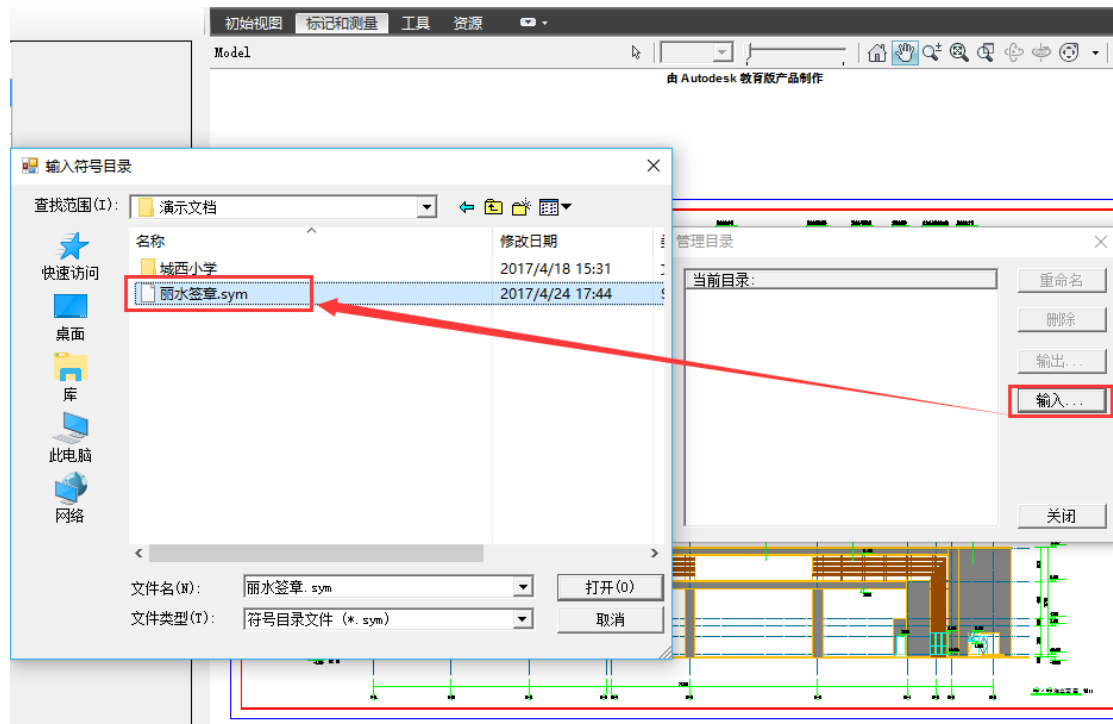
初始视图 标记和测量 工具 资源

Model

由 Autodesk 教育版产品制作

输入符号目录

查找范围(I): 演示文档

快速访问
桌面
库
此电脑
网络

| 名称 | 修改日期 |
|---|---|
| 城西小学 | 2017/4/18 15:31 |
| 丽水签章.sym | 2017/4/24 17:44 |

文件名(N): 丽水签章.sym
文件类型(T): 符号目录文件 (*.sym)
打开(O)
取消

管理目录
当前目录:
重命名
删除
输出...
输入...
关闭